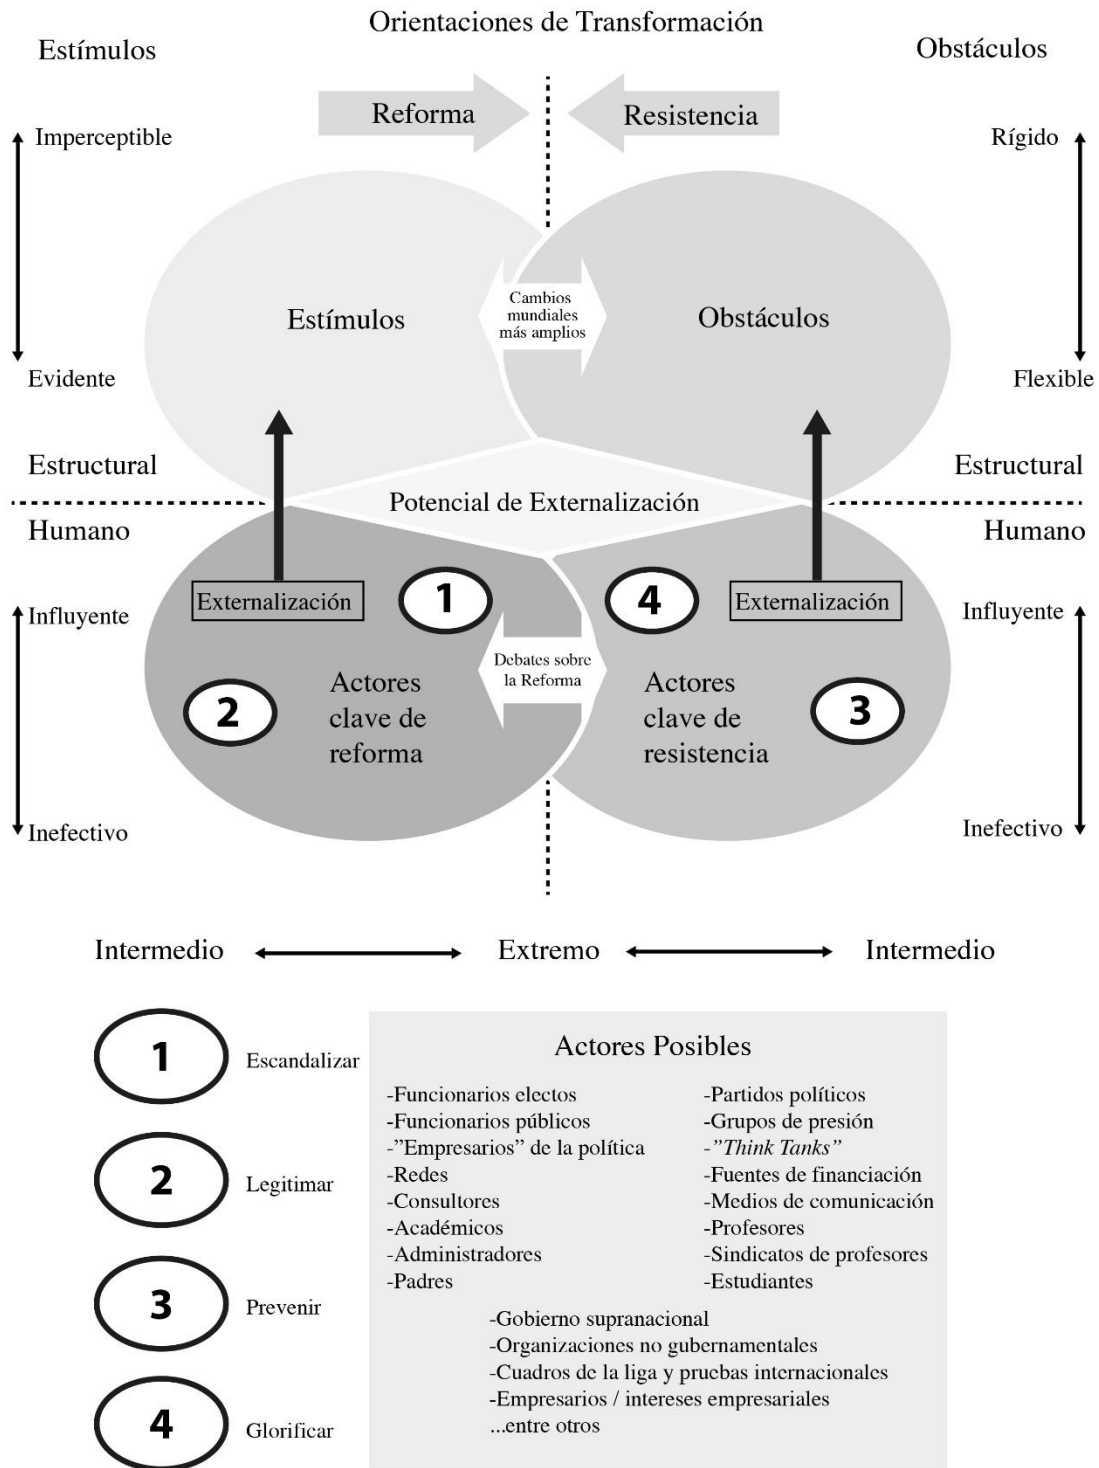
Orientaciones de Transformación

Estímulos

Obstáculos

Reforma

Resistencia

Imperceptible

Evidente

Rígido

Flexible

Estímulos

Cambios mundiales más amplios

Obstáculos

Estructural

Estructural

Potencial de Externalización

Humano

Humano

Influyente

Inefectivo

Externalización

1

4

Externalización

Influyente

Inefectivo

Debates sobre la Reforma

2

Actores clave de reforma

Actores clave de resistencia

3

Intermedio

Extremo

Intermedio

1 Escandalizar

2 Legitimar

3 Prevenir

4 Glorificar

Actores Posibles

-Funcionarios electos
-Funcionarios públicos
-"Empresarios" de la política
-Redes
-Consultores
-Académicos
-Administradores
-Padres

-Partidos políticos
-Grupos de presión
-"Think Tanks"
-Fuentes de financiación
-Medios de comunicación
-Profesores
-Sindicatos de profesores
-Estudiantes

-Gobierno supranacional
-Organizaciones no gubernamentales
-Cuadros de la liga y pruebas internacionales
-Empresarios / intereses empresariales
...entre otros